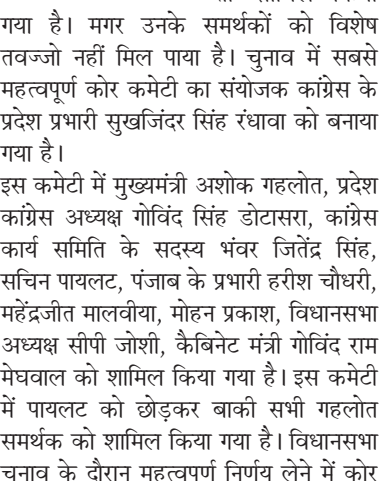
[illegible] गया है। मगर उनके समर्थकों को विशेष तवज्जो नहीं मिल पाया है। चुनाव में सबसे महत्वपूर्ण कोर कमेटी का संयोजक कांग्रेस के प्रदेश प्रभारी सुखजिंदर सिंह रंधावा को बनाया गया है।

इस कमेटी में मुख्यमंत्री अशोक गहलोत, प्रदेश कांग्रेस अध्यक्ष गोविंद सिंह डोटासरा, कांग्रेस कार्य समिति के सदस्य भंवर जितेंद्र सिंह, सचिन पायलट, पंजाब के प्रभारी हरीश चौधरी, महेंद्रजीत मालवीया, मोहन प्रकाश, विधानसभा अध्यक्ष सीपी जोशी, कैबिनेट मंत्री गोविंद राम मेघवाल को शामिल किया गया है। इस कमेटी में पायलट को छोड़कर बाकी सभी गहलोत समर्थक को शामिल किया गया है। विधानसभा चुनाव के दौरान महत्वपूर्ण निर्णय लेने में कोर